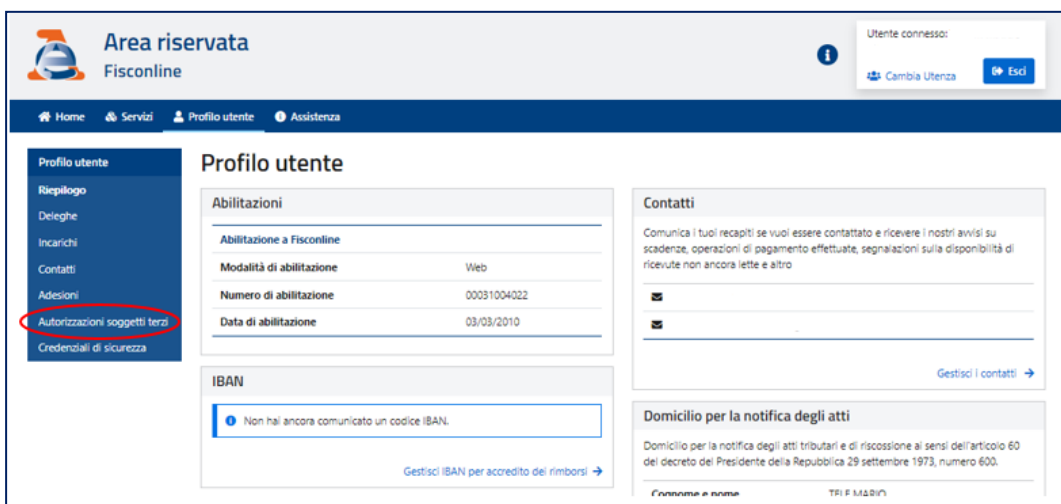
Area riservata
Fisconline

Utente connesso:

Cambia Utenza

Esci

Home Servizi Profilo utente Assistenza

Profilo utente
Riepilogo
Deleghe
Incarichi
Contatti
Adesioni
Autorizzazioni soggetti terzi
Credenziali di sicurezza

Profilo utente

Abilitazioni

Abilitazione a Fisconline

| | |
|---|---|
| Modalità di abilitazione | Web |
| Numero di abilitazione | 00031004022 |
| Data di abilitazione | 03/03/2010 |

IBAN

Non hai ancora comunicato un codice IBAN.

Gestisci IBAN per accredito dei rimborsi →

Contatti

Comunica i tuoi recapiti se vuoi essere contattato e ricevere i nostri avvisi su scadenze, operazioni di pagamento effettuate, segnalazioni sulla disponibilità di ricevute non ancora lette e altro

Gestisci i contatti →

Domicilio per la notifica degli atti

Domicilio per la notifica degli atti tributari e di riscossione ai sensi dell'articolo 60 del decreto del Presidente della Repubblica 29 settembre 1973, numero 600.

Cognome e nome TELE MARIO